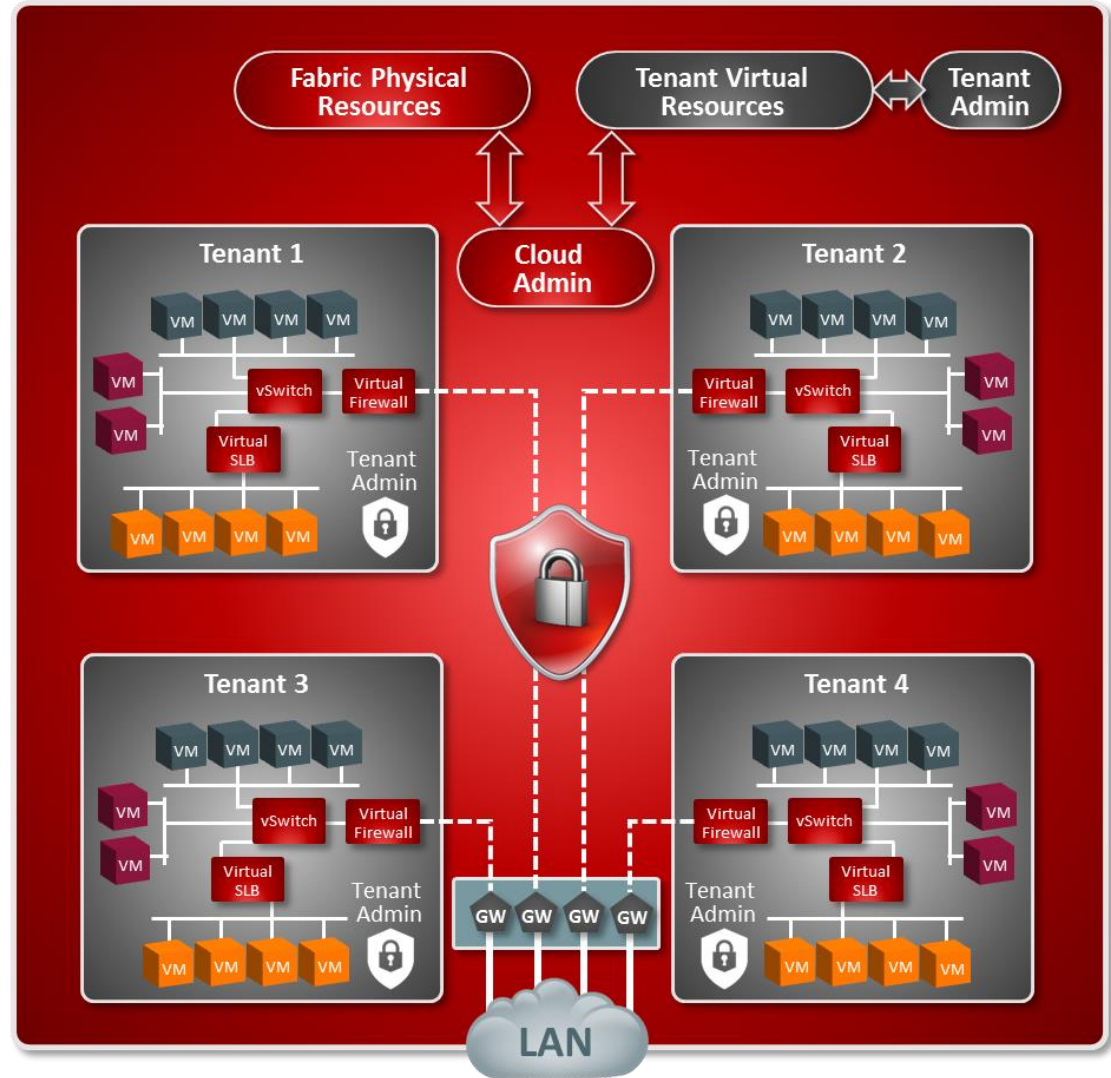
Fabric Physical Resources

Tenant Virtual Resources

Tenant Admin

Cloud Admin

Tenant 1

VM VM VM VM

VM

VM

vSwitch

Virtual Firewall

Virtual SLB

Tenant Admin

VM VM VM VM

Tenant 2

VM VM VM VM

Virtual Firewall

vSwitch

VM

VM

Virtual SLB

Tenant Admin

VM VM VM VM

Tenant 3

VM VM VM VM

VM

VM

vSwitch

Virtual Firewall

Virtual SLB

Tenant Admin

VM VM VM VM

Tenant 4

VM VM VM VM

Virtual Firewall

vSwitch

VM

VM

Virtual SLB

Tenant Admin

VM VM VM VM

GW GW GW GW

LAN